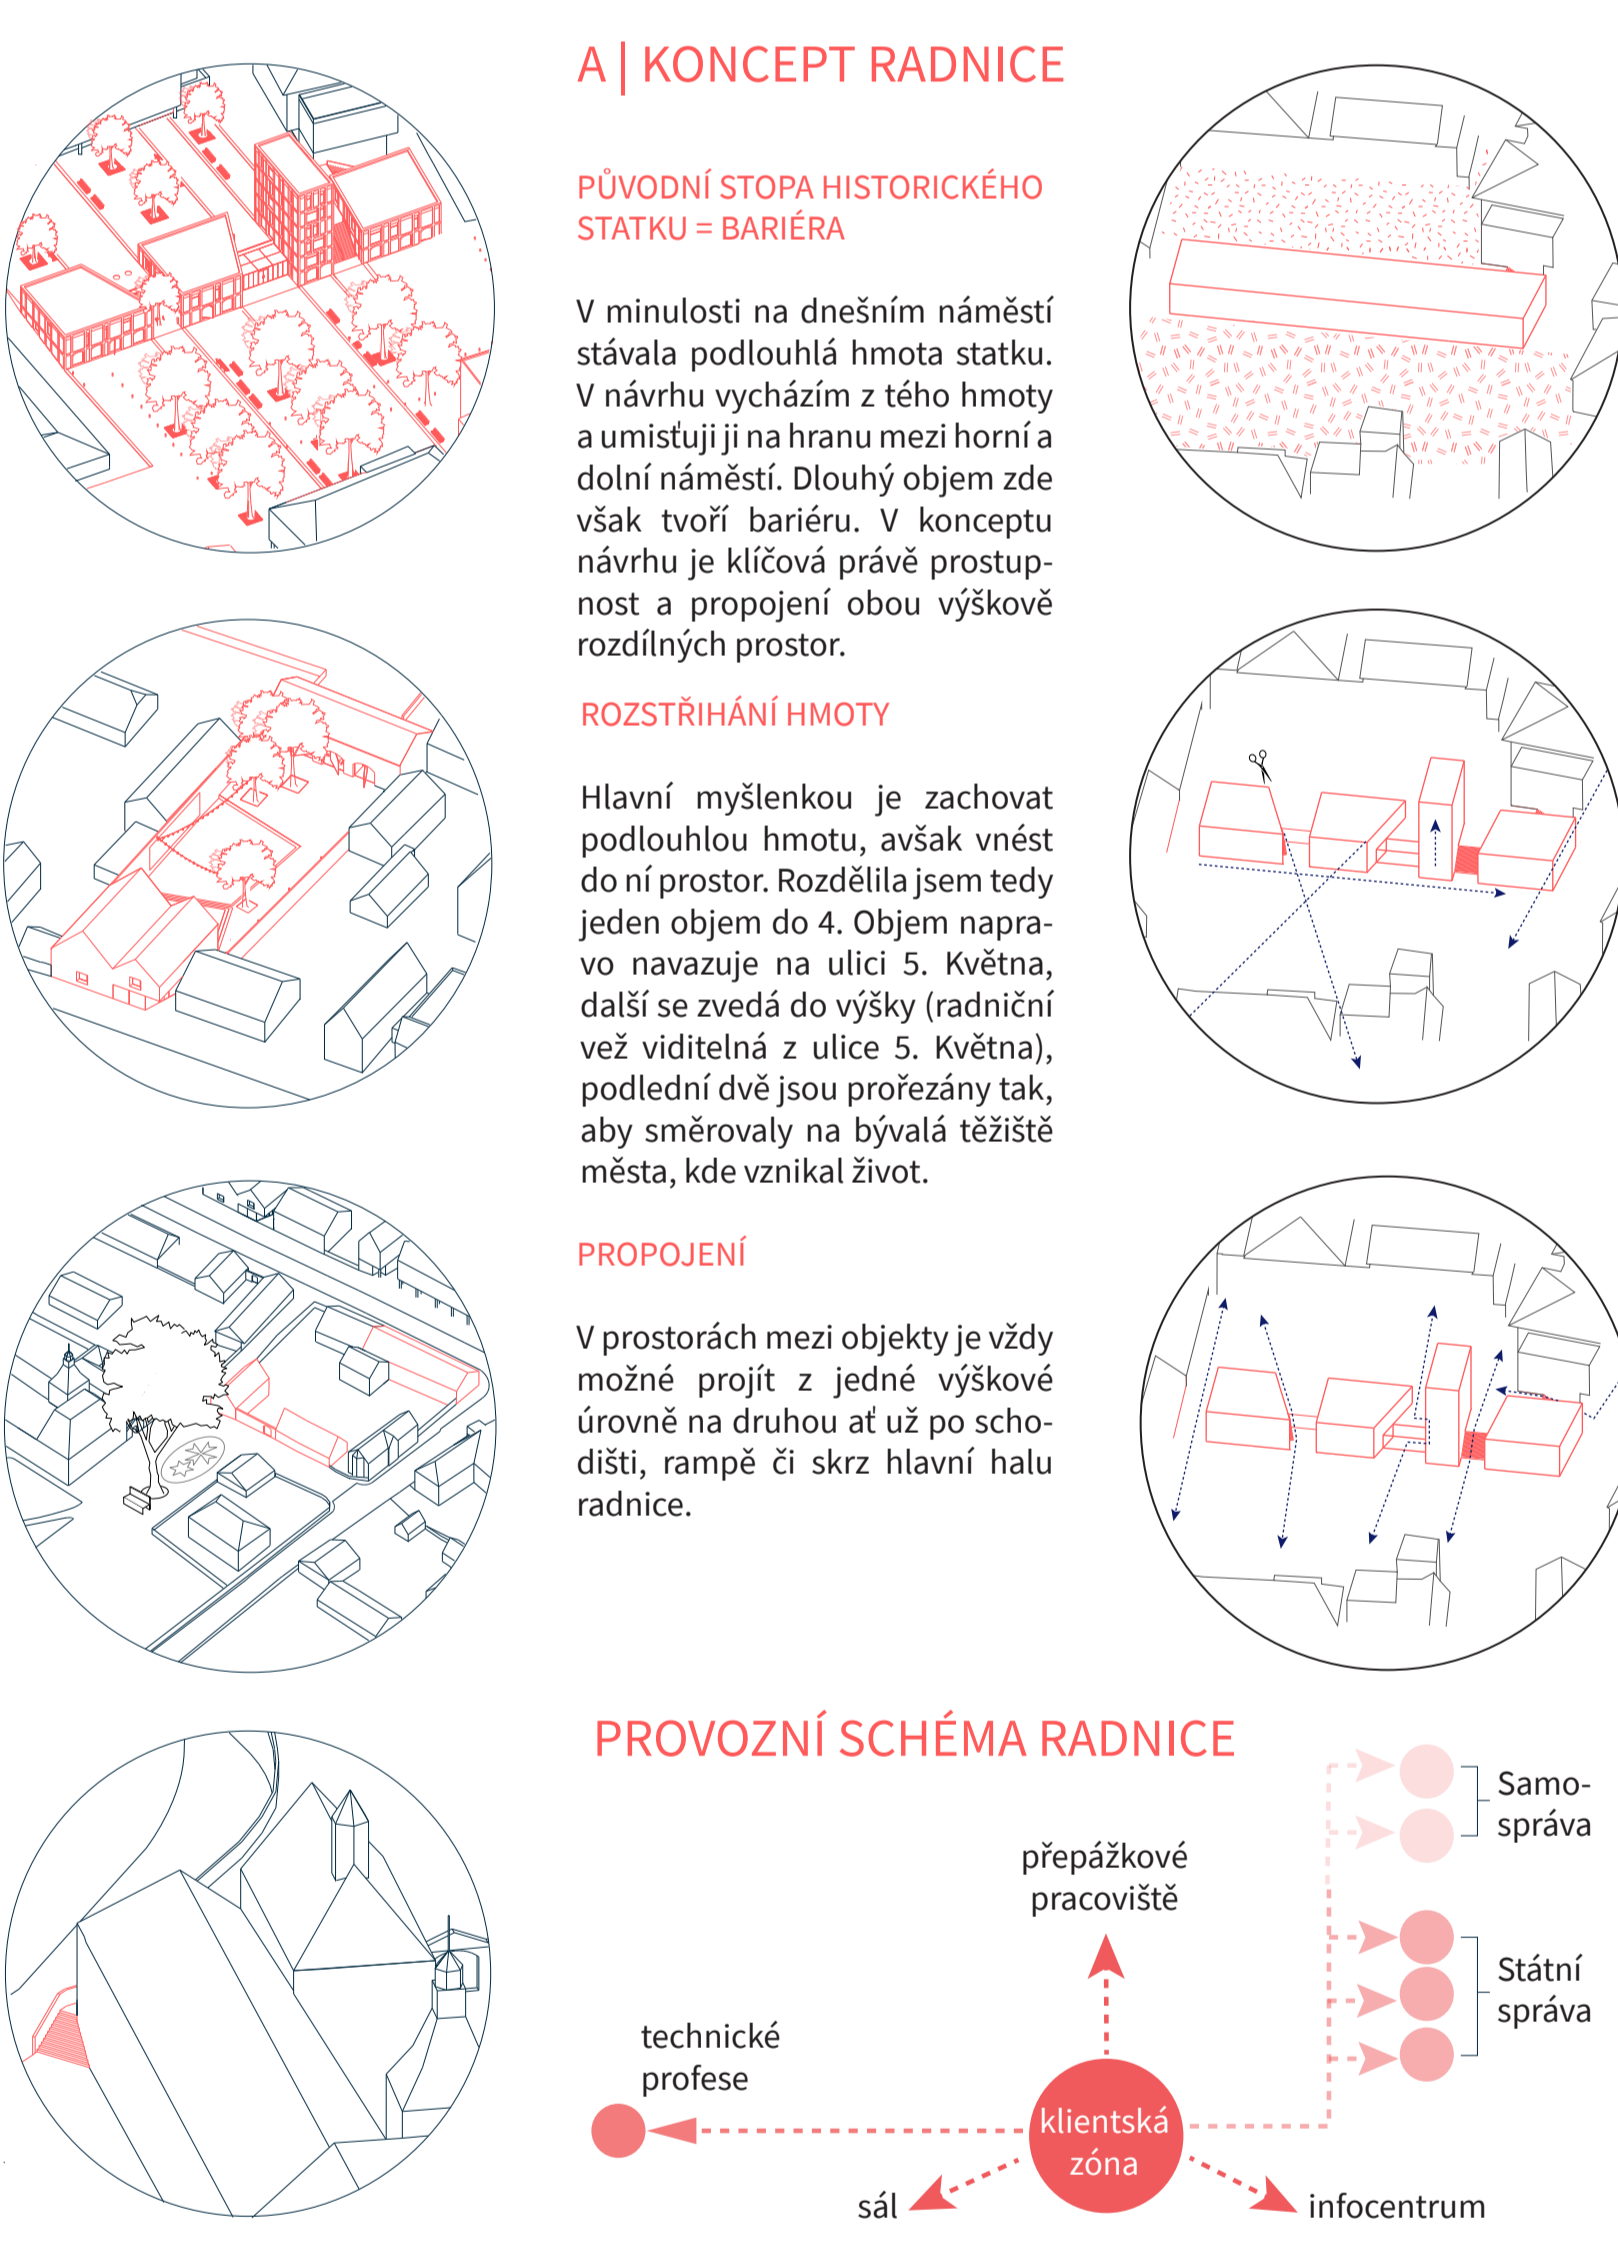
A | KONCEPT RADNICE

PŮVODNÍ STOPA HISTORICKÉHO STATKU = BARIÉRA

V minulosti na dnešním náměstí stávala podlouhlá hmota statku. V návrhu vycházím z tého hmoty a umisťuji ji na hranu mezi horní a dolní náměstí. Dlouhý objem zde však tvoří bariéru. V konceptu návrhu je klíčová právě prostupnost a propojení obou výškově rozdílných prostor.

ROZSTŘIHÁNÍ HMOTY

Hlavní myšlenkou je zachovat podlouhlou hmotu, avšak vnést do ní prostor. Rozdělila jsem tedy jeden objem do 4. Objem napravo navazuje na ulici 5. Května, další se zvedá do výšky (radniční vež viditelná z ulice 5. Května), podlední dvě jsou prořezány tak, aby směrovaly na bývalá těžiště města, kde vznikal život.

PROPOJENÍ

V prostorách mezi objekty je vždy možné projít z jedné výškové úrovně na druhou ať už po schodišti, rampě či skrz hlavní halu radnice.

PROVOZNÍ SCHÉMA RADNICE

Samospráva

přepážkové pracoviště

Státní správa

technické profese

klientská zóna

sál

infocentrum